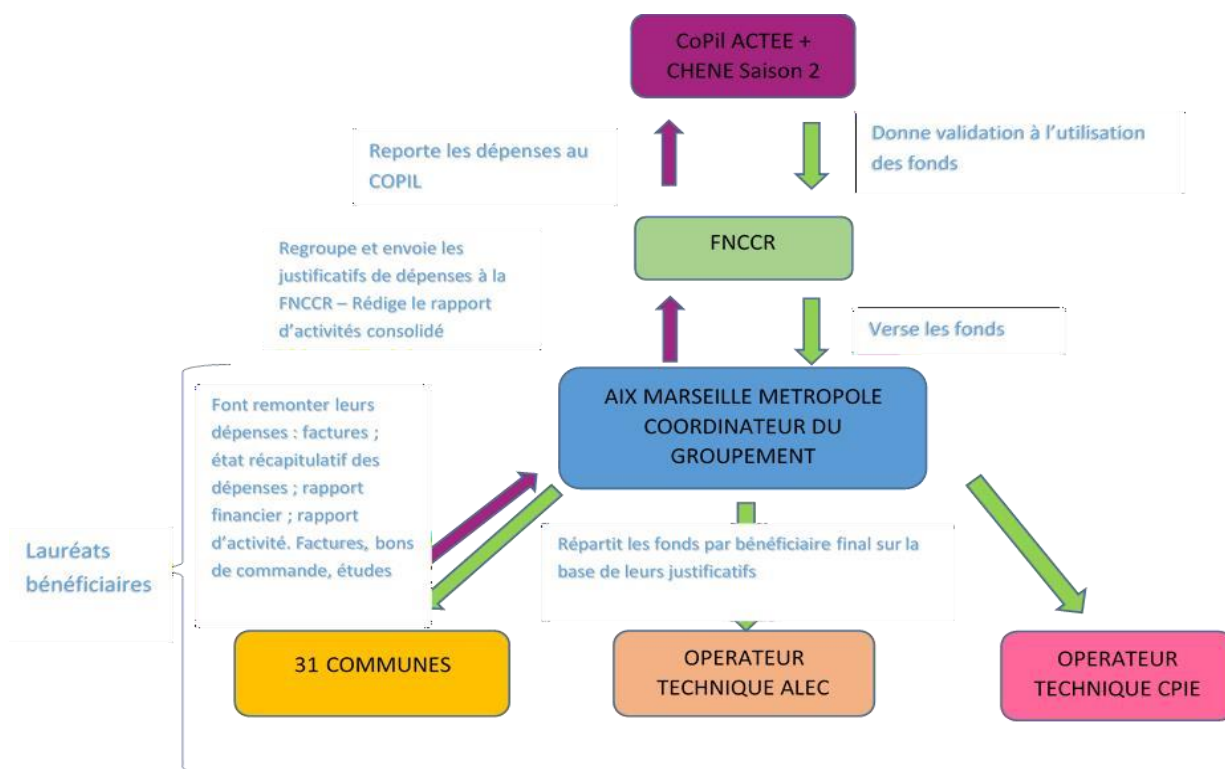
CoPil ACTEE + CHENE Saison 2

Reporte les dépenses au COPIL

Donne validation à l'utilisation des fonds

FNCCR

Regroupe et envoie les justificatifs de dépenses à la FNCCR – Rédige le rapport d'activités consolidé

Verse les fonds

AIX MARSEILLE METROPOLE COORDINATEUR DU GROUPEMENT

Font remonter leurs dépenses : factures ; état récapitulatif des dépenses ; rapport financier ; rapport d'activité. Factures, bons de commande, études

Lauréats bénéficiaires

Répartit les fonds par bénéficiaire final sur la base de leurs justificatifs

31 COMMUNES

OPERATEUR TECHNIQUE ALEC

OPERATEUR TECHNIQUE CPIE